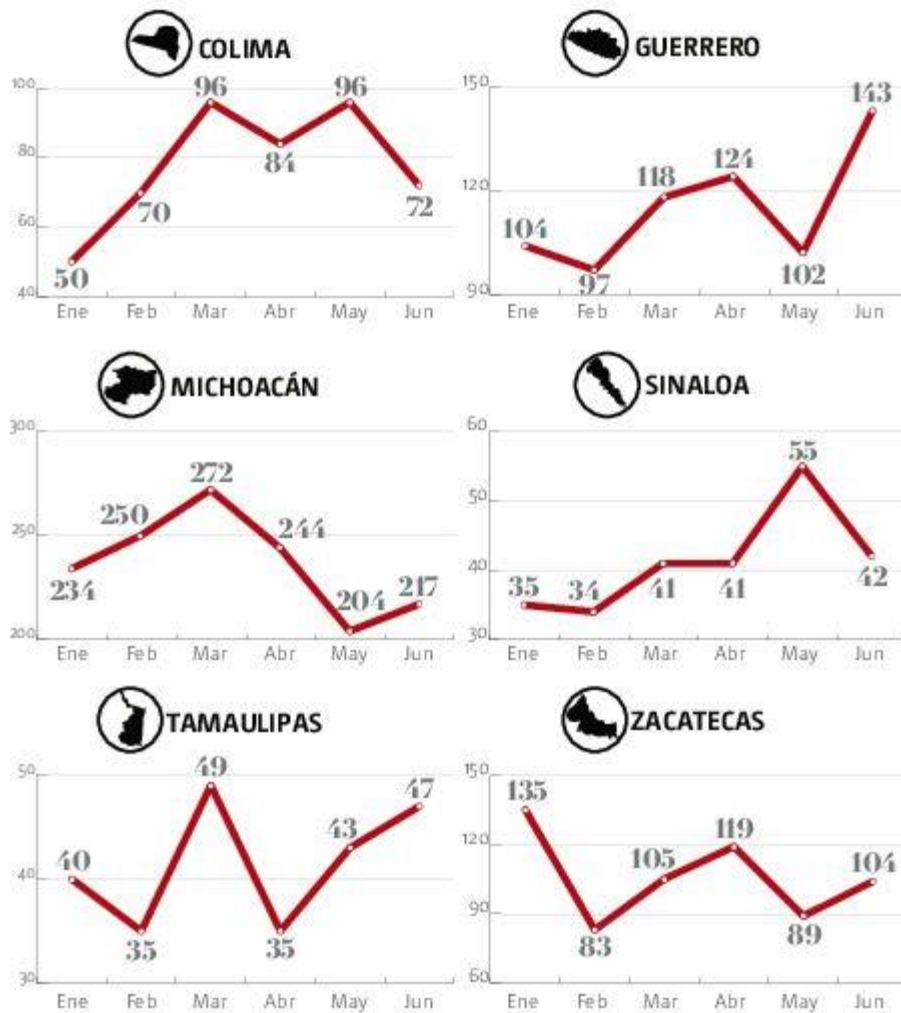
COLIMA

100
80
60
40

50 70 96 84 96 72

Ene Feb Mar Abr May Jun

GUERRERO

150
120
90

104 97 118 124 102 143

Ene Feb Mar Abr May Jun

MICHOACÁN

300
250
200

234 250 272 244 204 217

Ene Feb Mar Abr May Jun

SINALOA

60
50
40
30

35 34 41 41 55 42

Ene Feb Mar Abr May Jun

TAMAULIPAS

50
40
30

40 35 49 35 43 47

Ene Feb Mar Abr May Jun

ZACATECAS

150
120
90
60

135 83 105 119 89 104

Ene Feb Mar Abr May Jun